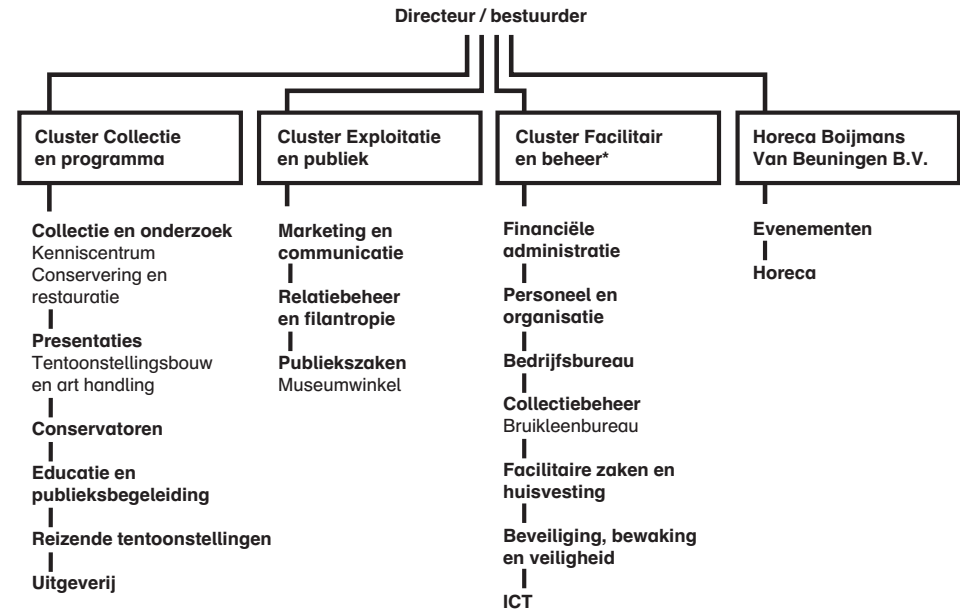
Directeur / bestuurder

Cluster Collectie en programma

Collectie en onderzoek
Kenniscentrum
Conservering en restauratie

Presentaties
Tentoonstellingsbouw en art handling

Conservatoren

Educatie en publieksbegeleiding

Reizende tentoonstellingen

Uitgeverij

Cluster Exploitatie en publiek

Marketing en communicatie

Relatiebeheer en filantropie

Publiekszaken
Museumwinkel

Cluster Facilitair en beheer*

Financiële administratie

Personeel en organisatie

Bedrijfsbureau

Collectiebeheer
Bruikleenbureau

Facilitaire zaken en huisvesting

Beveiliging, bewaking en veiligheid

ICT

Horeca Boijmans Van Beuningen B.V.

Evenementen

Horeca